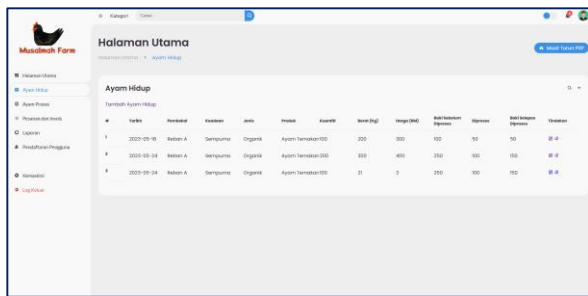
Musabmah Farm

Kategori Carian

Halaman Utama
Ayam Hidup
Ayam Proses
Pesanan dan Invois
Laporan
Pendaftaran Pengguna

Kemaskini
Log Keluar

Halaman Utama

Halaman Utama > Ayam Hidup

Muat Turun PDF

Ayam Hidup

Tambah Ayam Hidup

| # | Tarikh | Pembekal | Keadaan | Jenis | Produk | Kuantiti | Berat (Kg) | Harga (RM) | Baki Sebelum Diproses | Diproses | Baki Selepas Diproses | Tindakan |
|---|---|---|---|---|---|---|---|---|---|---|---|---|
| 1 | 2023-05-16 | Reban A | Sempurna | Organik | Ayam Ternakan | 100 | 200 | 300 | 100 | 50 | 50 | |
| 2 | 2023-05-24 | Reban A | Sempurna | Organik | Ayam Ternakan | 200 | 300 | 400 | 250 | 100 | 150 | |
| 3 | 2023-05-24 | Reban A | Sempurna | Organik | Ayam Ternakan | 100 | 21 | 3 | 250 | 100 | 150 | |